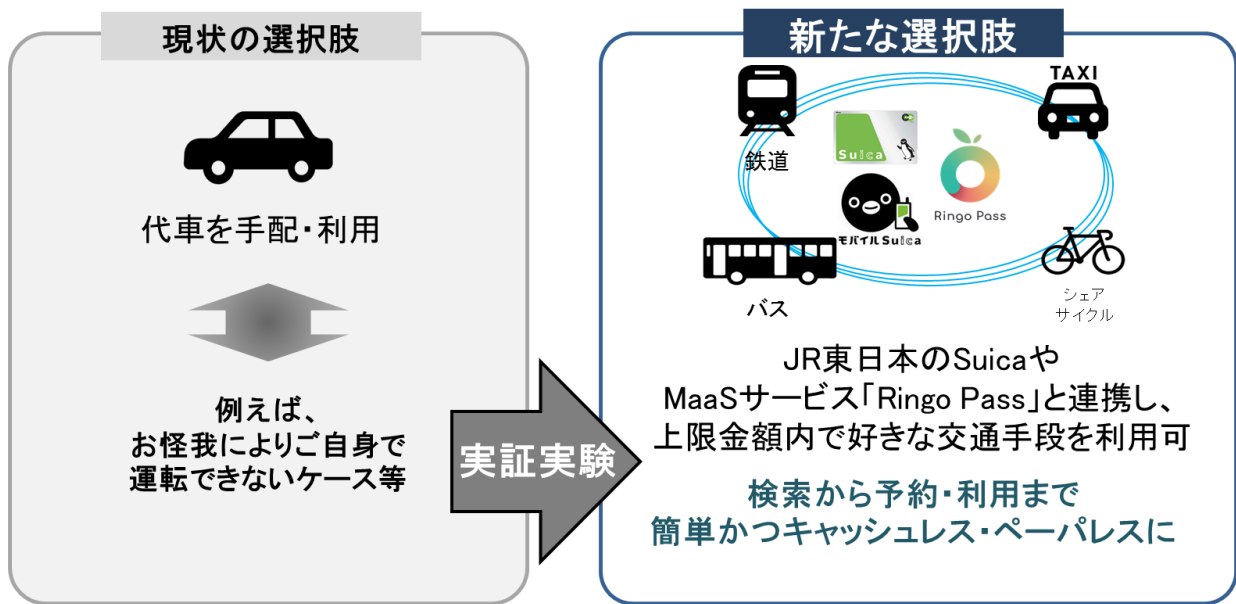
現状の選択肢

代車を手配・利用

例えば、
お怪我によりご自身で
運転できないケース等

実証実験

新たな選択肢

TAXI

鉄道

Suica

Ringo Pass

モバイルSuica

バス

シェア
サイクル

JR東日本のSuicaや
MaaSサービス「Ringo Pass」と連携し、
上限金額内で好きな交通手段を利用可

検索から予約・利用まで
簡単かつキャッシュレス・ペーパレスに